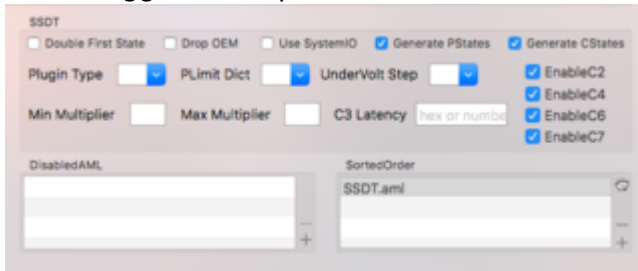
SSDT

Double First State
Drop OEM
Use SystemIO
Generate PStates
Generate CStates

Plugin Type
PLimit Dict
UnderVolt Step

EnableC2
EnableC4
EnableC6
EnableC7

Min Multiplier
Max Multiplier
C3 Latency
hex or numbe

DisabledAML

SortedOrder
SSDT.aml